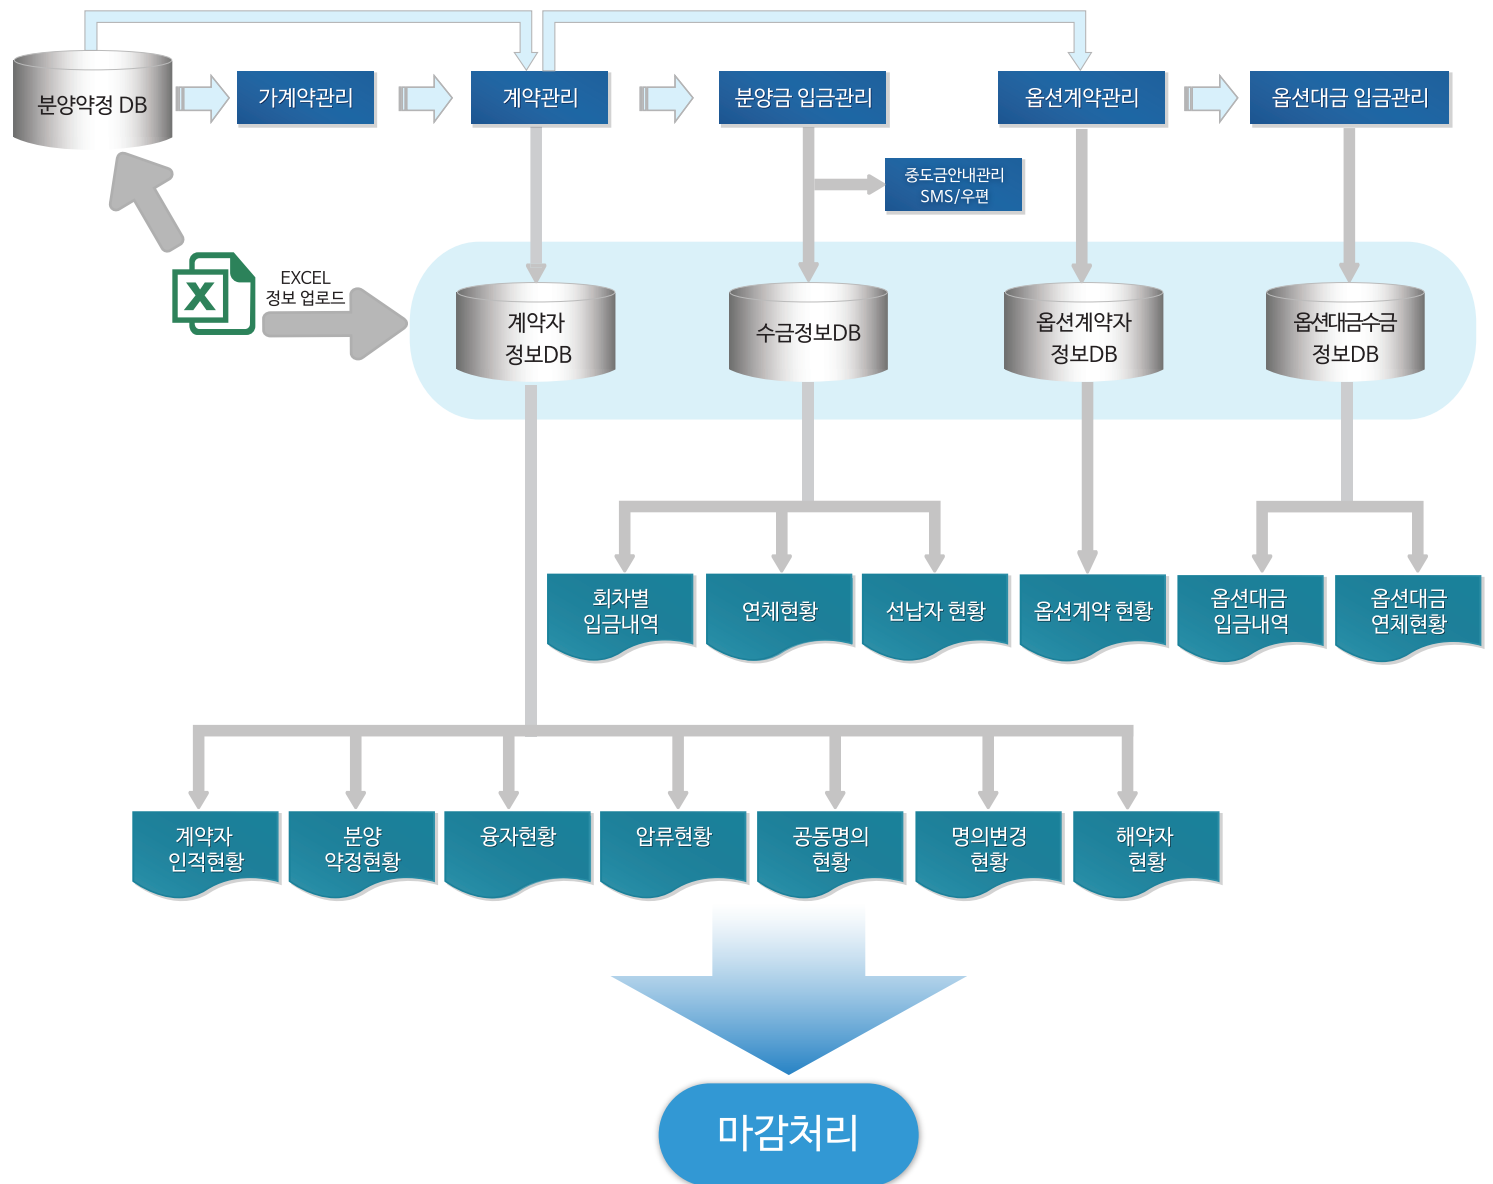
분양약정 DB

가계약관리

계약관리

분양금 입금관리

옵션계약관리

옵션대금 입금관리

중도금안내관리
SMS/우편

EXCEL
정보 업로드

계약자
정보DB

수금정보DB

옵션계약자
정보DB

옵션대금수금
정보DB

회차별
입금내역

연체현황

선납자 현황

옵션계약 현황

옵션대금
입금내역

옵션대금
연체현황

계약자
인적현황

분양
약정현황

융자현황

압류현황

공동명의
현황

명의변경
현황

해약자
현황

마감처리